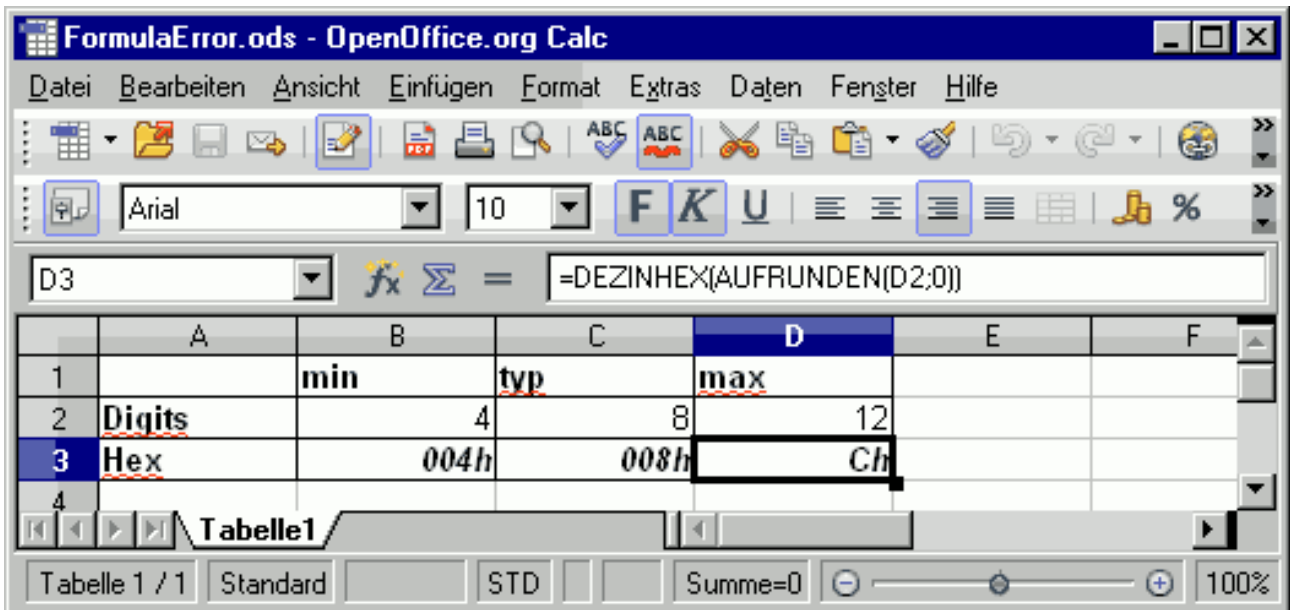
FormulaError.ods - OpenOffice.org Calc

Datei Bearbeiten Ansicht Einfügen Format Extras Daten Fenster Hilfe

Arial 10 F K U %

D3 =DEZINHEX(AUFRUNDEN(D2;0))

|   | A | B | C | D | E | F |
|---|---|---|---|---|---|---|
| 1 |  | min | typ | max |  |  |
| 2 | Digits | 4 | 8 | 12 |  |  |
| 3 | Hex | 004h | 008h | Ch |  |  |
| 4 |  |  |  |  |  |  |

Tabelle1

Tabelle 1 / 1 Standard STD Summe=0 100%